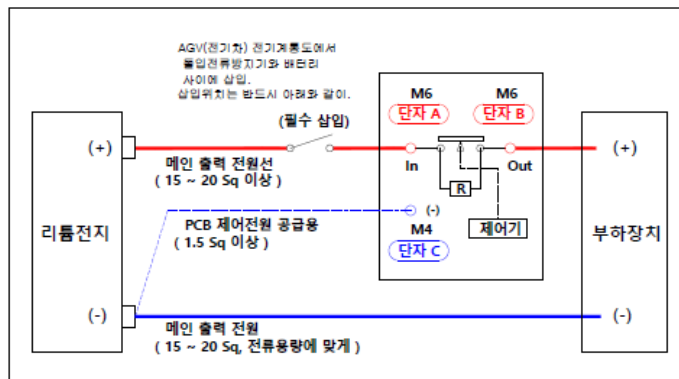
AGV(전기차) 전기계통도에서 돌입전류방지기와 배터리 사이에 삽입.
삽입위치는 반드시 아래와 같이.

(필수 삽입)

M6
단자 A

M6
단자 B

(+)

(+)

메인 출력 전원선
( 15 ~ 20 Sq 이상 )

In

Out

R

리튬전지

PCB 제어전원 공급용
( 1.5 Sq 이상 )

(-)

M4
단자 C

제어기

부하장치

(-)

(-)

메인 출력 전원
( 15 ~ 20 Sq, 전류용량에 맞게 )